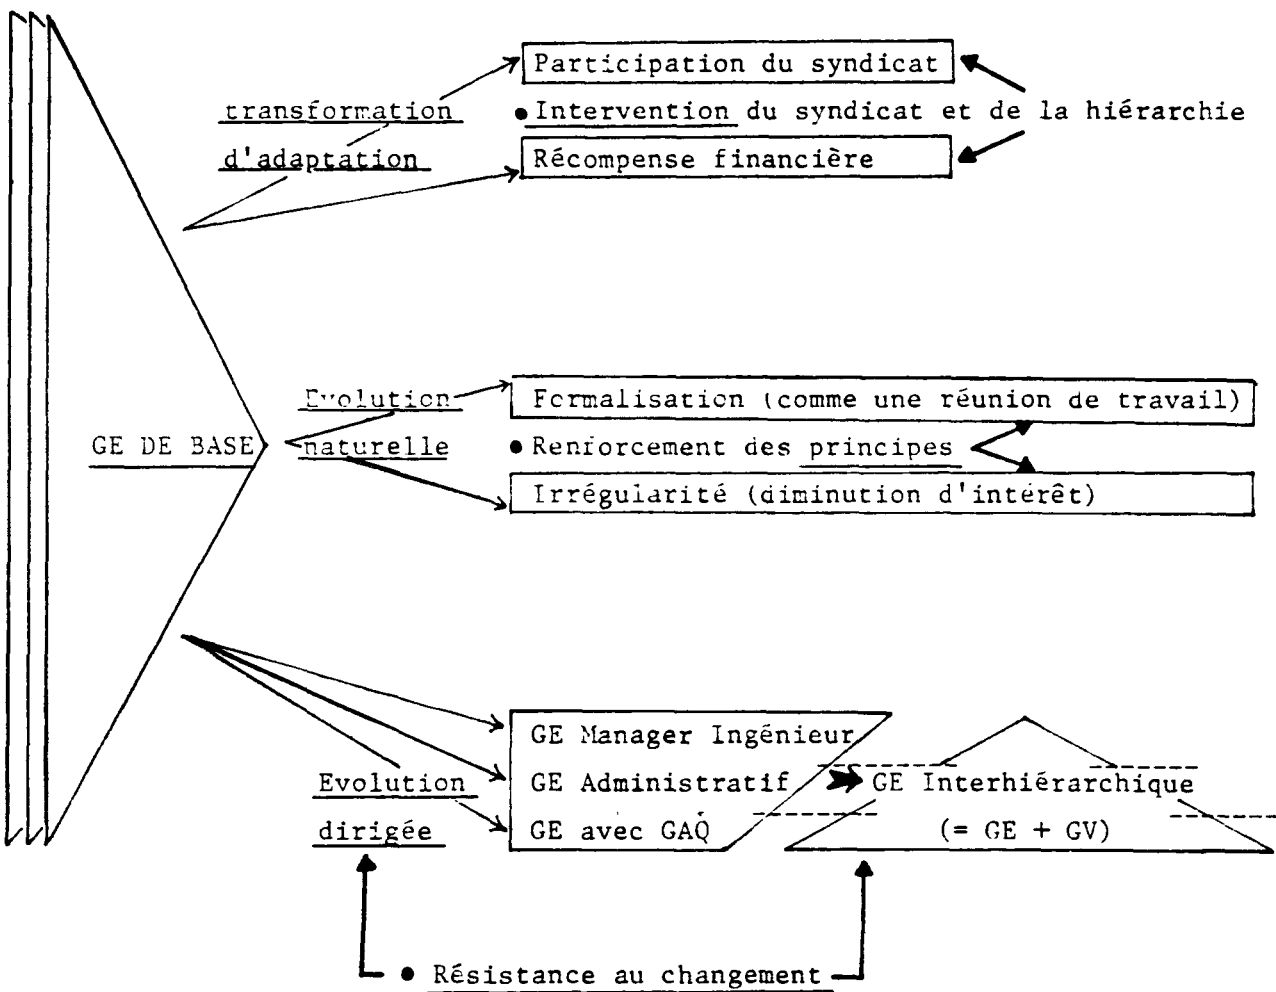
Participation du syndicat

transformation d'adaptation

• Intervention du syndicat et de la hiérarchie

Récompense financière

Evolution naturelle

Formalisation (comme une réunion de travail)

GE DE BASE

• Renforcement des principes

Irrégularité (diminution d'intérêt)

GE Manager Ingénieur

Evolution dirigée

GE Administratif

GE avec GAQ

GE Interhiérarchique

(= GE + GV)

• Résistance au changement